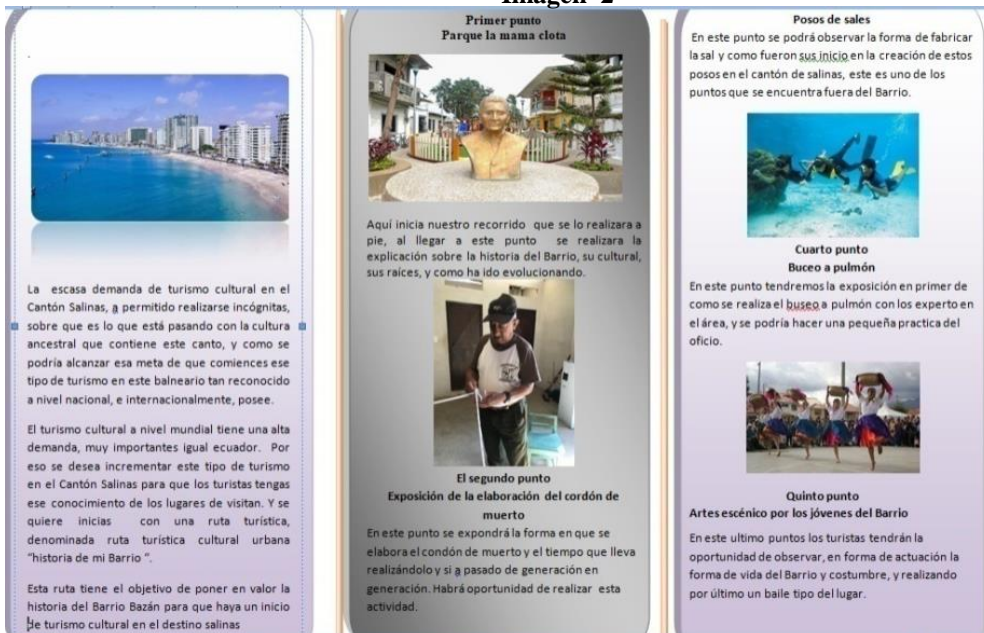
Imagen 2

La escasa demanda de turismo cultural en el Cantón Salinas, a permitido realizarse incógnitas, sobre que es lo que está pasando con la cultura ancestral que contiene este canto, y como se podría alcanzar esa meta de que comiences ese tipo de turismo en este balneario tan reconocido a nivel nacional, e internacionalmente, posee.

El turismo cultural a nivel mundial tiene una alta demanda, muy importantes igual ecuador. Por eso se desea incrementar este tipo de turismo en el Cantón Salinas para que los turistas tengas ese conocimiento de los lugares de visitan. Y se quiere inicias con una ruta turística, denominada ruta turística cultural urbana "historia de mi Barrio ".

Esta ruta tiene el objetivo de poner en valor la historia del Barrio Bazán para que haya un inicio de turismo cultural en el destino salinas

Primer punto
Parque la mama clota

Aquí inicia nuestro recorrido que se lo realizara a pie, al llegar a este punto se realizara la explicación sobre la historia del Barrio, su cultural, sus raíces, y como ha ido evolucionando.

El segundo punto
Exposición de la elaboración del cordón de muerto

En este punto se expondrá la forma en que se elabora el condón de muerto y el tiempo que lleva realizándolo y si a pasado de generación en generación. Habrá oportunidad de realizar esta actividad.

Posos de sales

En este punto se podrá observar la forma de fabricar la sal y como fueron sus inicio en la creación de estos posos en el cantón de salinas, este es uno de los puntos que se encuentra fuera del Barrio.

Cuarto punto
Buceo a pulmón

En este punto tendremos la exposición en primer de como se realiza el buseo a pulmón con los experto en el área, y se podría hacer una pequeña practica del oficio.

Quinto punto
Artes escénico por los jóvenes del Barrio

En este ultimo puntos los turistas tendrán la oportunidad de observar, en forma de actuación la forma de vida del Barrio y costumbre, y realizando por último un baile tipo del lugar.